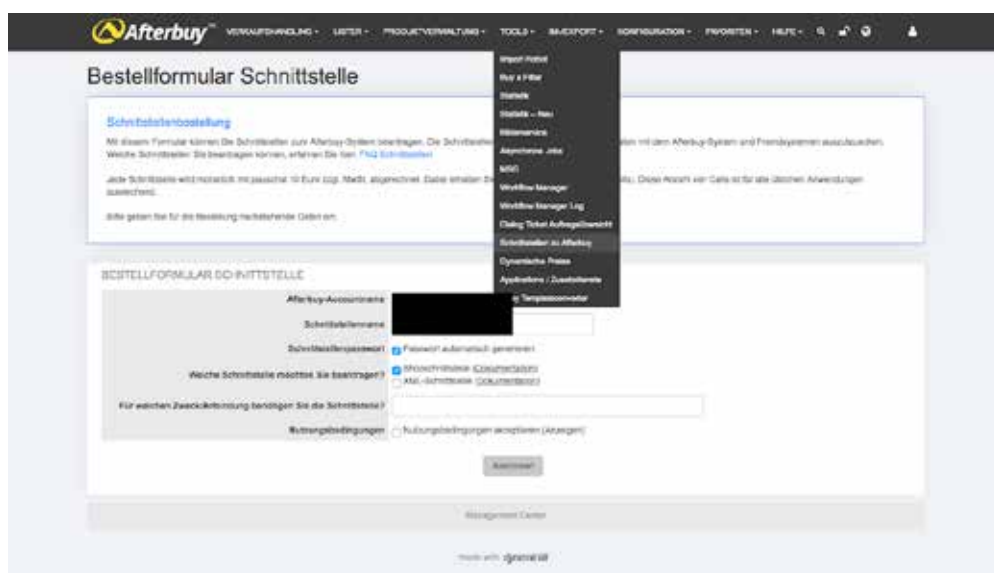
Afterbuy™ VERKAUFSHANDLUNG · LISTER · PRODUKTVERWALTUNG · TOOLS · EXPORT · KONFIGURATION · FAVORITEN · HILFE ·

Import Artikel
Buy a Filter
Statistik
Statistik – Neu
Händlerservice
Asynchrone Jobs
MSC
Workflow Manager
Workflow Manager Log
Dialog Ticket Auftragsübersicht
Schnittstellen zu Afterbuy
Dynamische Preise
Applications / Zusatzdienste
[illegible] Templateconverter

Bestellformular Schnittstelle

Schnittstellenbestellung

Mit diesem Formular können Sie Schnittstellen zum Afterbuy-System beantragen. Die Schnittstellen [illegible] mit dem Afterbuy-System und Fremdsystemen auszutauschen. Welche Schnittstellen Sie beantragen können, erfahren Sie hier: FAQ Schnittstellen

Jede Schnittstelle wird monatlich mit pauschal 10 Euro (zzgl. MwSt.) abgerechnet. Dabei erhalten Sie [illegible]. Diese Anzahl von Calls ist für alle üblichen Anwendungen ausreichend.

Bitte geben Sie für die Bestellung nachstehende Daten ein.

BESTELLFORMULAR SCHNITTSTELLE

Afterbuy-Accountname
Schnittstellenname
Schnittstellenpasswort | Passwort automatisch generieren
Welche Schnittstelle möchten Sie beantragen? | Shopschnittstelle (Dokumentation) | XML-Schnittstelle (Dokumentation)
Für welchen Zweck/Anbindung benötigen Sie die Schnittstelle?
Nutzungsbedingungen | Nutzungsbedingungen akzeptieren (Anzeigen)

Absenden

Management Center

made with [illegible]